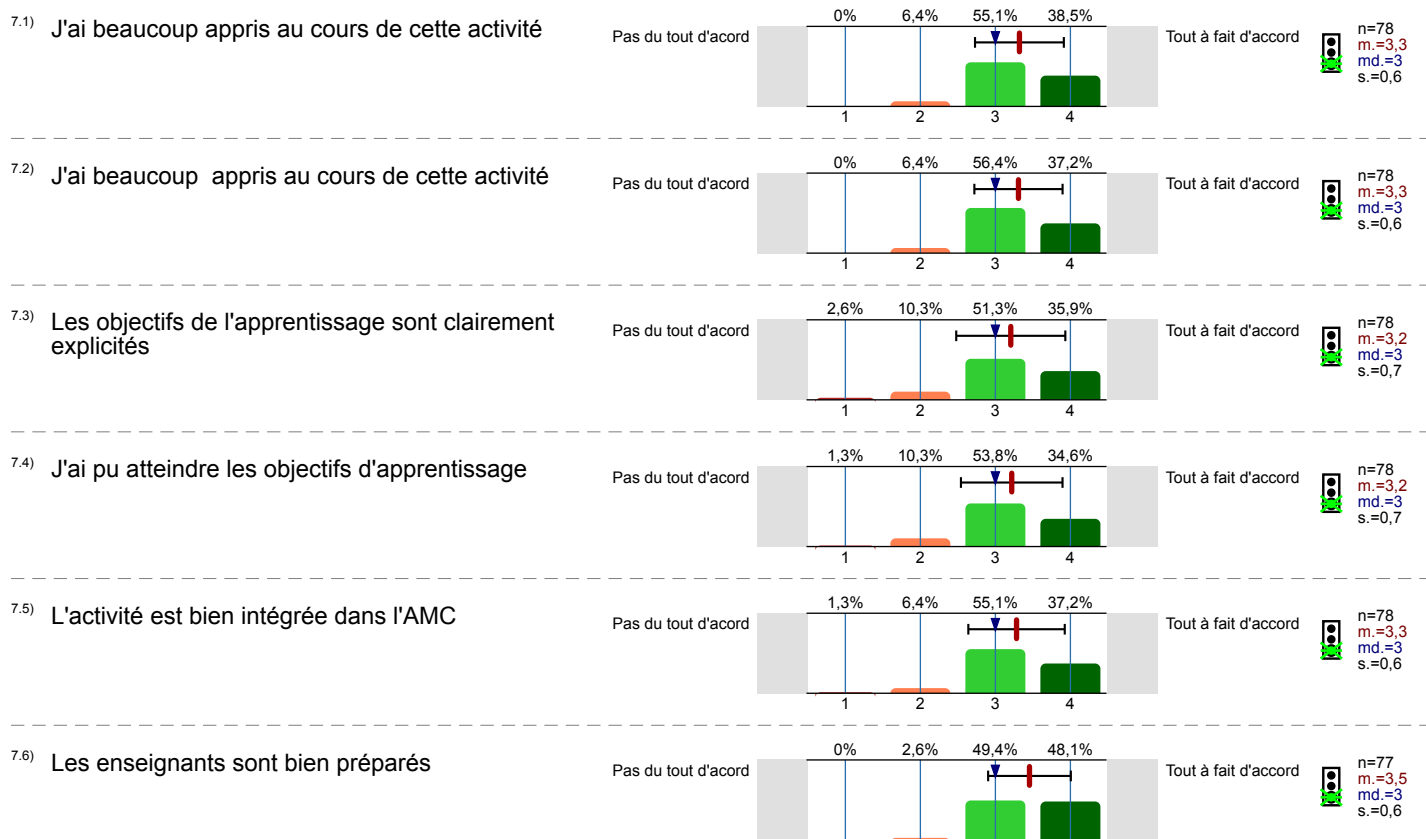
7.1) J'ai beaucoup appris au cours de cette activité

| 0% | 6,4% | 55,1% | 38,5% |
|---|---|---|---|

Pas du tout d'acord

1 2 3 4

Tout à fait d'accord

n=78
m.=3,3
md.=3
s.=0,6

7.2) J'ai beaucoup appris au cours de cette activité

| 0% | 6,4% | 56,4% | 37,2% |
|---|---|---|---|

Pas du tout d'acord

1 2 3 4

Tout à fait d'accord

n=78
m.=3,3
md.=3
s.=0,6

7.3) Les objectifs de l'apprentissage sont clairement explicités

| 2,6% | 10,3% | 51,3% | 35,9% |
|---|---|---|---|

Pas du tout d'acord

1 2 3 4

Tout à fait d'accord

n=78
m.=3,2
md.=3
s.=0,7

7.4) J'ai pu atteindre les objectifs d'apprentissage

| 1,3% | 10,3% | 53,8% | 34,6% |
|---|---|---|---|

Pas du tout d'acord

1 2 3 4

Tout à fait d'accord

n=78
m.=3,2
md.=3
s.=0,7

7.5) L'activité est bien intégrée dans l'AMC

| 1,3% | 6,4% | 55,1% | 37,2% |
|---|---|---|---|

Pas du tout d'acord

1 2 3 4

Tout à fait d'accord

n=78
m.=3,3
md.=3
s.=0,6

7.6) Les enseignants sont bien préparés

| 0% | 2,6% | 49,4% | 48,1% |
|---|---|---|---|

Pas du tout d'acord

Tout à fait d'accord

n=77
m.=3,5
md.=3
s.=0,6